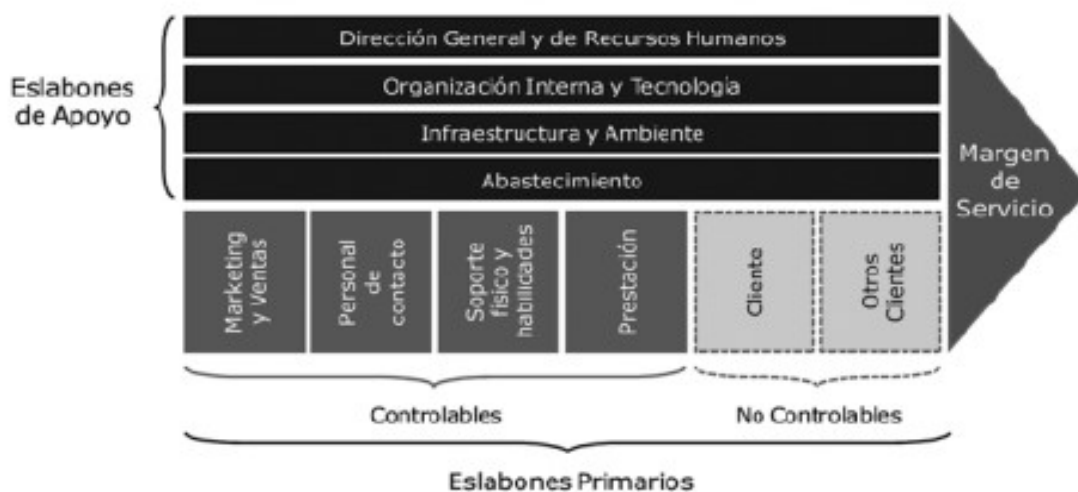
Eslabones de Apoyo

Dirección General y de Recursos Humanos

Organización Interna y Tecnología

Infraestructura y Ambiente

Abastecimiento

Margen de Servicio

Marketing y Ventas

Personal de contacto

Soporte físico y habilidades

Prestación

Cliente

Otros Clientes

Controlables

No Controlables

Eslabones Primarios